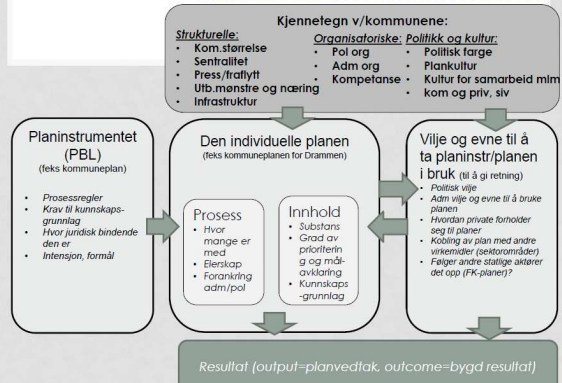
Kjennetegn v/kommunene:

Strukturelle:
- Kom.størrelse
- Sentralitet
- Press/fraflytt
- Utb.mønstre og næring
- Infrastruktur

Organisatoriske:
- Pol org
- Adm org
- Kompetanse

Politikk og kultur:
- Politisk farge
- Plankultur
- Kultur for samarbeid mlm kom og priv, siv

Planinstrumentet (PBL)
(feks kommuneplan)
- Prosessregler
- Krav til kunnskapsgrunnlag
- Hvor juridisk bindende den er
- Intensjon, formål

Den individuelle planen
(feks kommuneplanen for Drammen)

Prosess
- Hvor mange er med
- Elerskap
- Forankring adm/pol

Innhold
- Substans
- Grad av prioritering og målavklaring
- Kunnskapsgrunnlag

Vilje og evne til å ta planinstr/planen i bruk (til å gi retning)
- Politisk vilje
- Adm vilje og evne til å bruke planen
- Hvordan private forholder seg til planer
- Kobling av plan med andre virkemidler (sektorområder)
- Følger andre statlige aktører det opp (FK-planer)?

Resultat (output=planvedtak, outcome=bygd resultat)